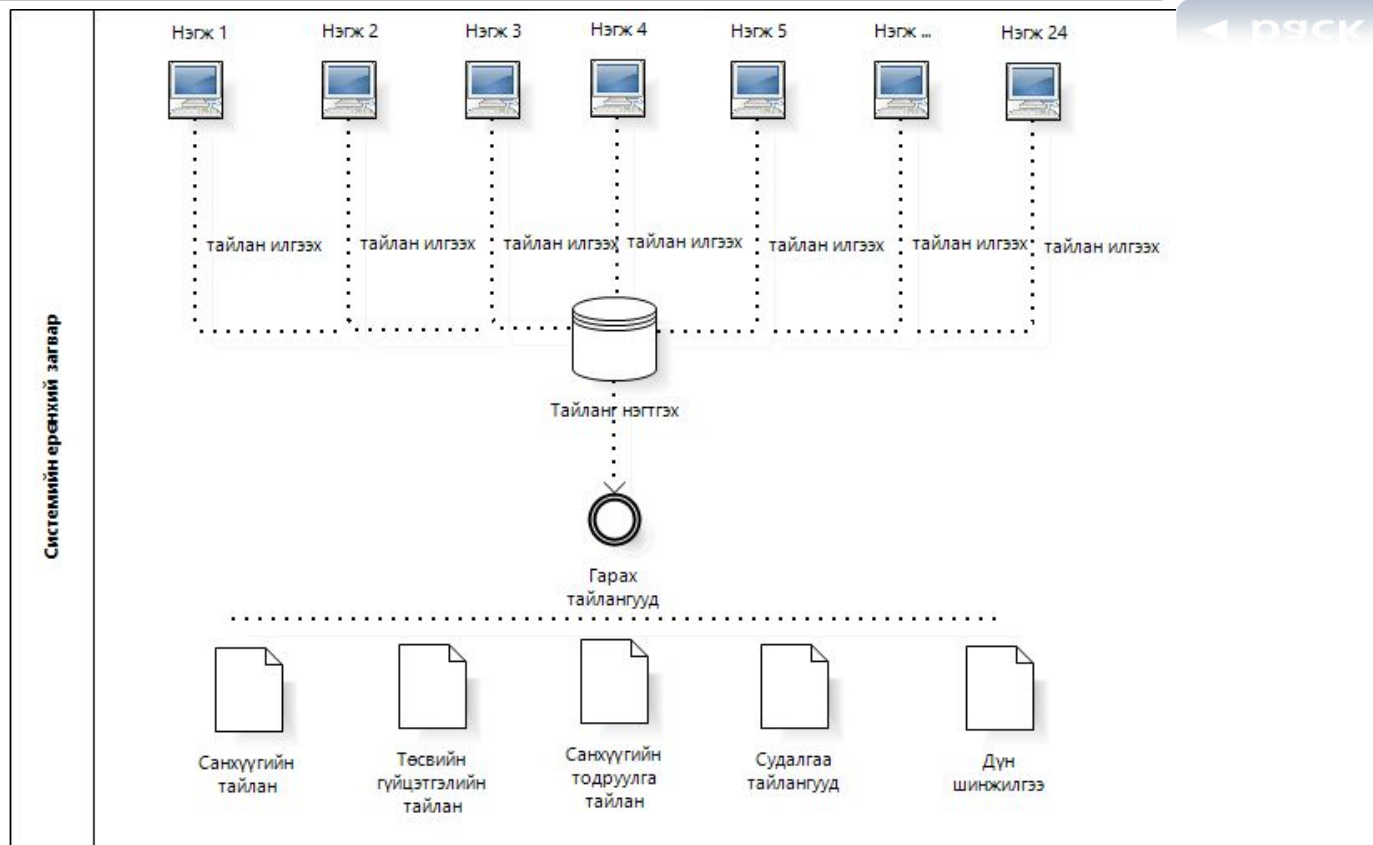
Системийн ерөнхий загвар

Нэгж 1
Нэгж 2
Нэгж 3
Нэгж 4
Нэгж 5
Нэгж ...
Нэгж 24

тайлан илгээх
тайлан илгээх
тайлан илгээх
тайлан илгээх
тайлан илгээх
тайлан илгээх
тайлан илгээх

Тайланг нэгтгэх

Гарах тайлангууд

Санхүүгийн тайлан
Төсвийн гүйцэтгэлийн тайлан
Санхүүгийн тодруулга тайлан
Судалгаа тайлангууд
Дүн шинжилгээ

◄ раск